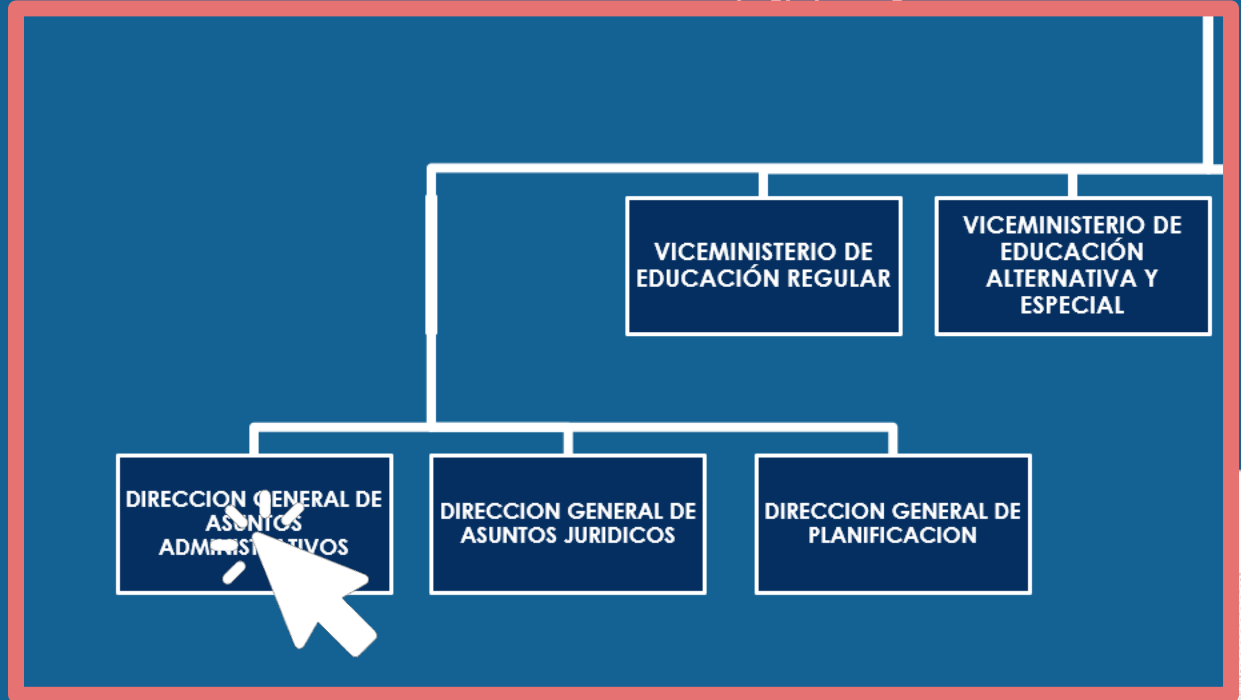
VICEMINISTERIO DE EDUCACIÓN REGULAR

VICEMINISTERIO DE EDUCACIÓN ALTERNATIVA Y ESPECIAL

DIRECCION GENERAL DE ASUNTOS ADMINISTRATIVOS

DIRECCION GENERAL DE ASUNTOS JURIDICOS

DIRECCION GENERAL DE PLANIFICACION